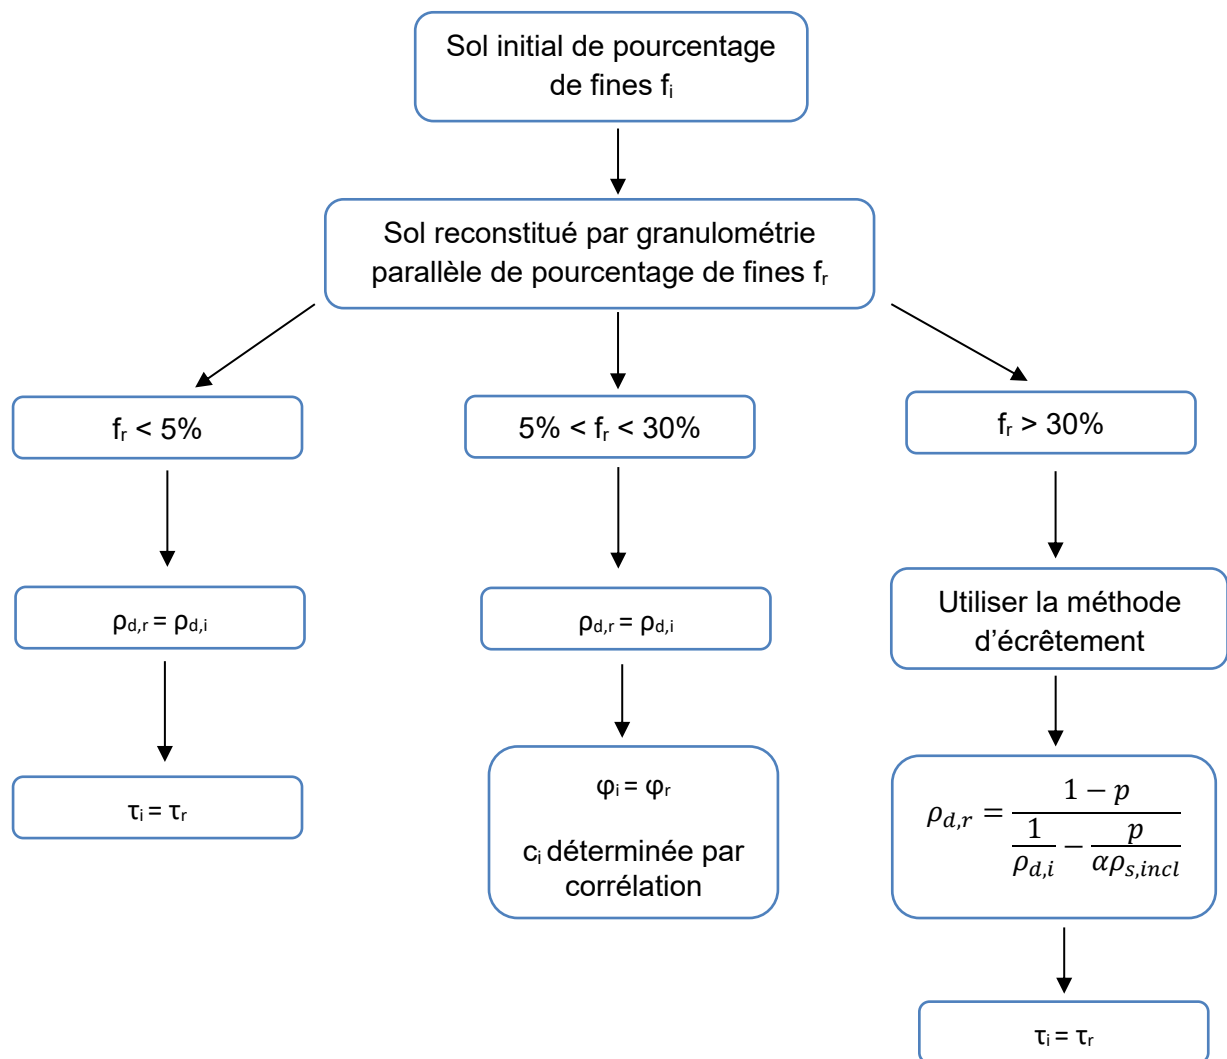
Sol initial de pourcentage de fines $f_i$

Sol reconstitué par granulométrie parallèle de pourcentage de fines $f_r$

$f_r < 5\%$

$5\% < f_r < 30\%$

$f_r > 30\%$

$\rho_{d,r} = \rho_{d,i}$

$\rho_{d,r} = \rho_{d,i}$

Utiliser la méthode d’écrêtement

$\tau_i = \tau_r$

$\varphi_i = \varphi_r$

$c_i$ déterminée par corrélation

$\rho_{d,r} = \frac{1-p}{\frac{1}{\rho_{d,i}} - \frac{p}{\alpha\rho_{s,incl}}}$

$\tau_i = \tau_r$